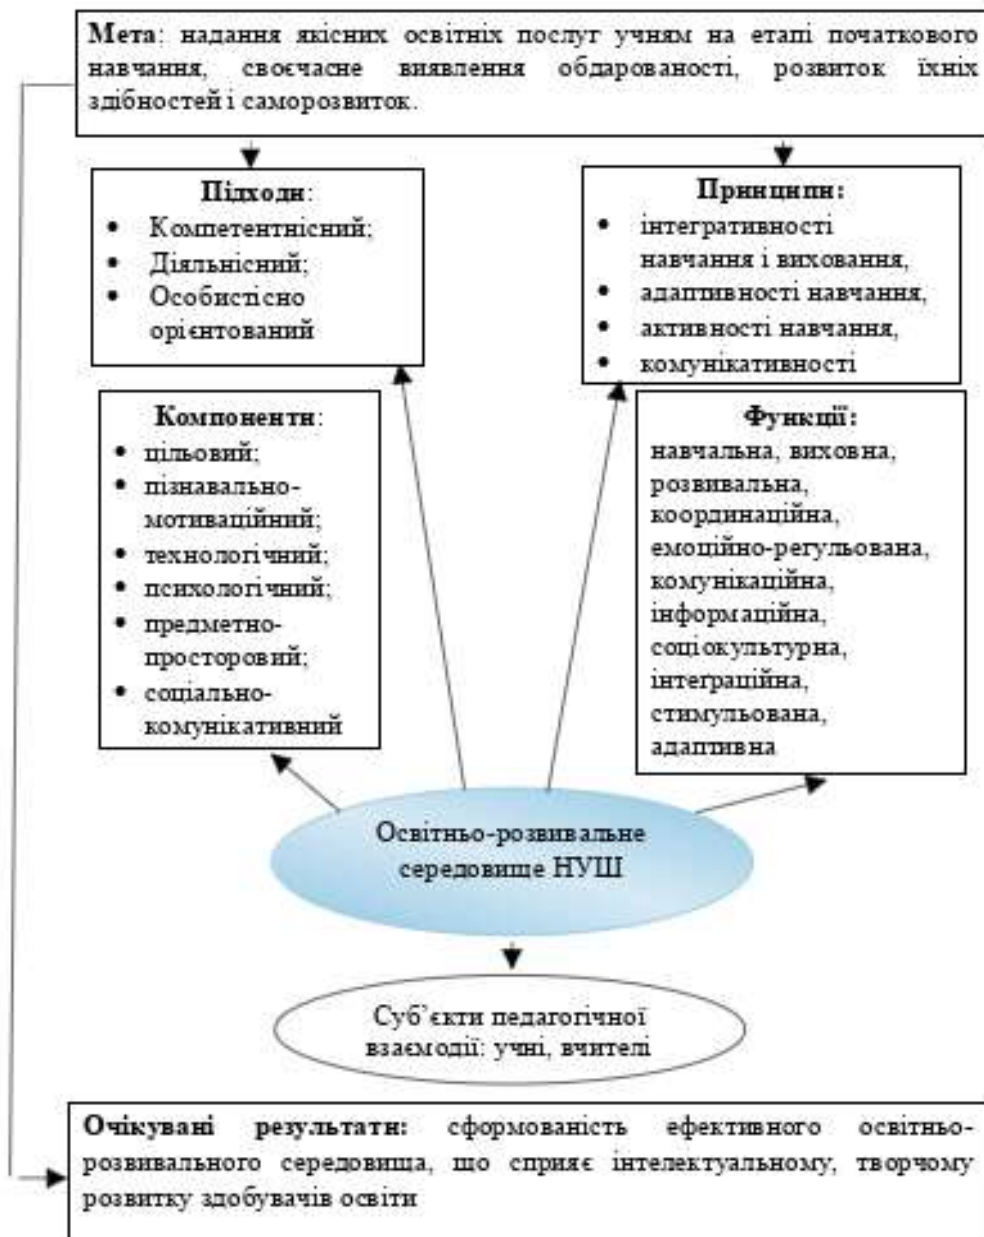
**Мета**: надання якісних освітніх послуг учням на етапі початкового навчання, своєчасне виявлення обдарованості, розвиток їхніх здібностей і саморозвиток.

**Підходи**:
- Компетентнісний;
- Діяльнісний;
- Особистісно орієнтований

**Принципи:**
- інтегративності навчання і виховання,
- адаптивності навчання,
- активності навчання,
- комунікативності

**Компоненти**:
- цільовий;
- пізнавально-мотиваційний;
- технологічний;
- психологічний;
- предметно-просторовий;
- соціально-комунікативний

**Функції:**
навчальна, виховна, розвивальна, координаційна, емоційно-регульована, комунікаційна, інформаційна, соціокультурна, інтеграційна, стимульована, адаптивна

Освітньо-розвивальне середовище НУШ

Суб'єкти педагогічної взаємодії: учні, вчителі

**Очікувані результати:** сформованість ефективного освітньо-розвивального середовища, що сприяє інтелектуальному, творчому розвитку здобувачів освіти